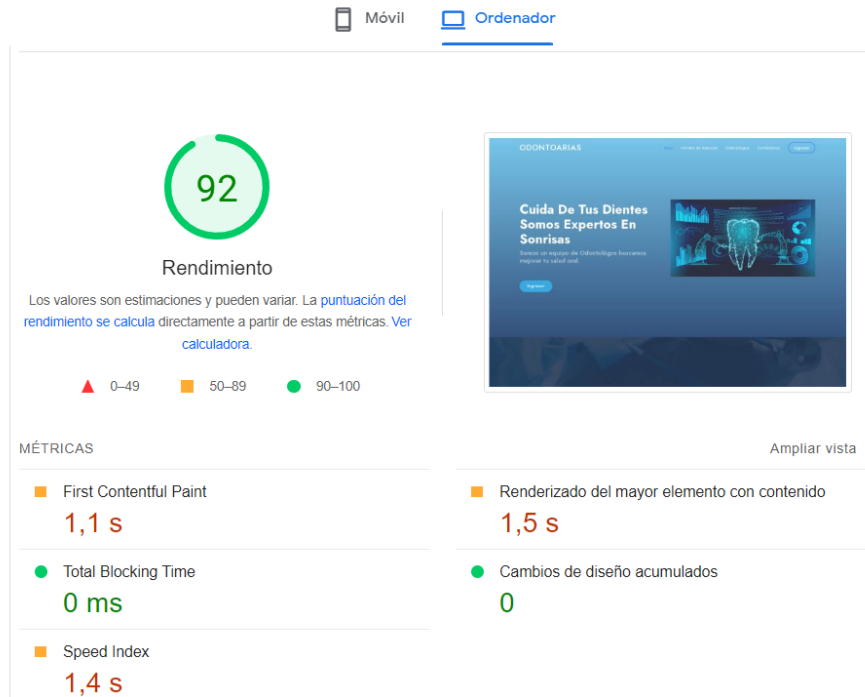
Móvil Ordenador

92

Rendimiento

Los valores son estimaciones y pueden variar. La puntuación del rendimiento se calcula directamente a partir de estas métricas. Ver calculadora.

0–49 50–89 90–100

ODONTOARIAS

Cuida De Tus Dientes Somos Expertos En Sonrisas

Somos un equipo de Odontólogos buscamos mejorar tu salud oral.

MÉTRICAS

Ampliar vista

First Contentful Paint
1,1 s

Renderizado del mayor elemento con contenido
1,5 s

Total Blocking Time
0 ms

Cambios de diseño acumulados
0

Speed Index
1,4 s